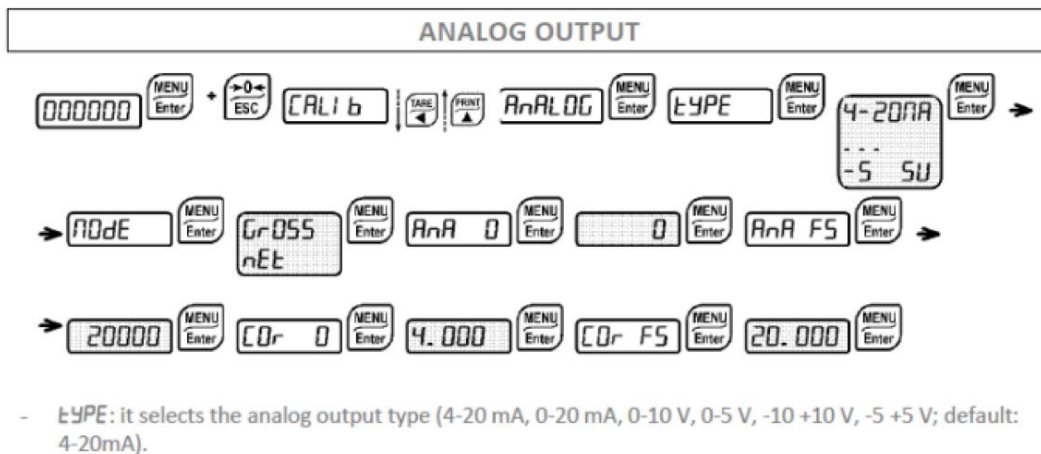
ANALOG OUTPUT

000000 MENU Enter + →0← ESC CALIb TARE ◄ PRINT ▲ AnALOG MENU Enter tYPE MENU Enter 4-20mA - - - -5 5U MENU Enter →

→ mOdE MENU Enter GrOSS nEt MENU Enter AnA 0 MENU Enter 0 MENU Enter AnA FS MENU Enter →

→ 20000 MENU Enter COr 0 MENU Enter 4.000 MENU Enter COr FS MENU Enter 20.000 MENU Enter

- tYPE: it selects the analog output type (4-20 mA, 0-20 mA, 0-10 V, 0-5 V, -10 +10 V, -5 +5 V; default: 4-20mA).